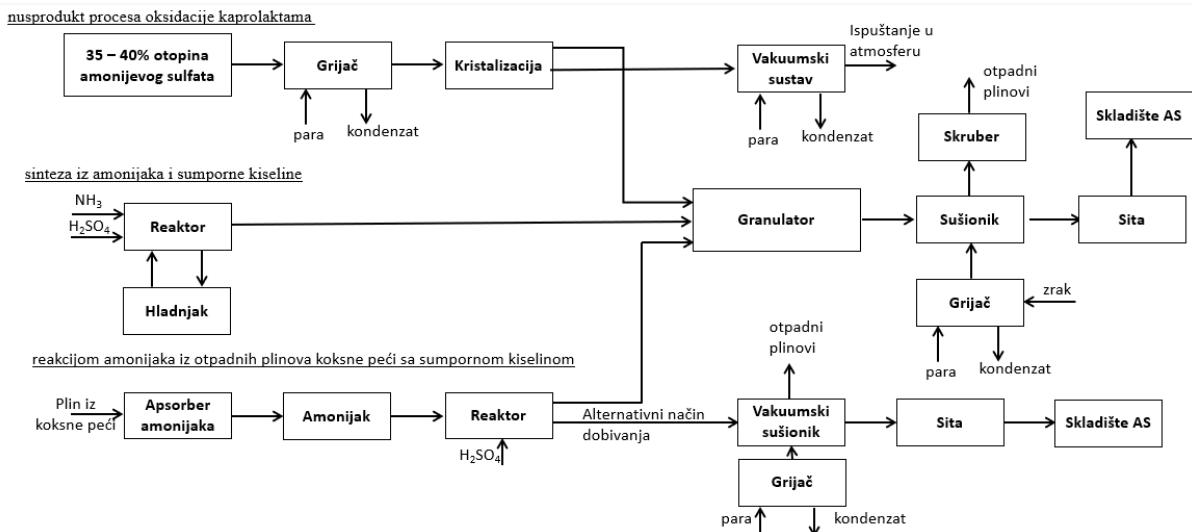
nusprodukt procesa oksidacije kaprolaktama

35 – 40% otopina amonijevog sulfata

Grijač

para

kondenzat

Kristalizacija

Vakuumski sustav

Ispuštanje u atmosferu

para

kondenzat

otpadni plinovi

Skruber

Skladište AS

sinteza iz amonijaka i sumporne kiseline

$NH_3$

$H_2SO_4$

Reaktor

Hladnjak

Granulator

Sušionik

Sita

Grijač

zrak

para

kondenzat

reakcijom amonijaka iz otpadnih plinova koksne peći sa sumpornom kiselinom

otpadni plinovi

Plin iz koksne peći

Apsorber amonijaka

Amonijak

Reaktor

$H_2SO_4$

Alternativni način dobivanja

Vakuumski sušionik

Sita

Skladište AS

Grijač

para

kondenzat